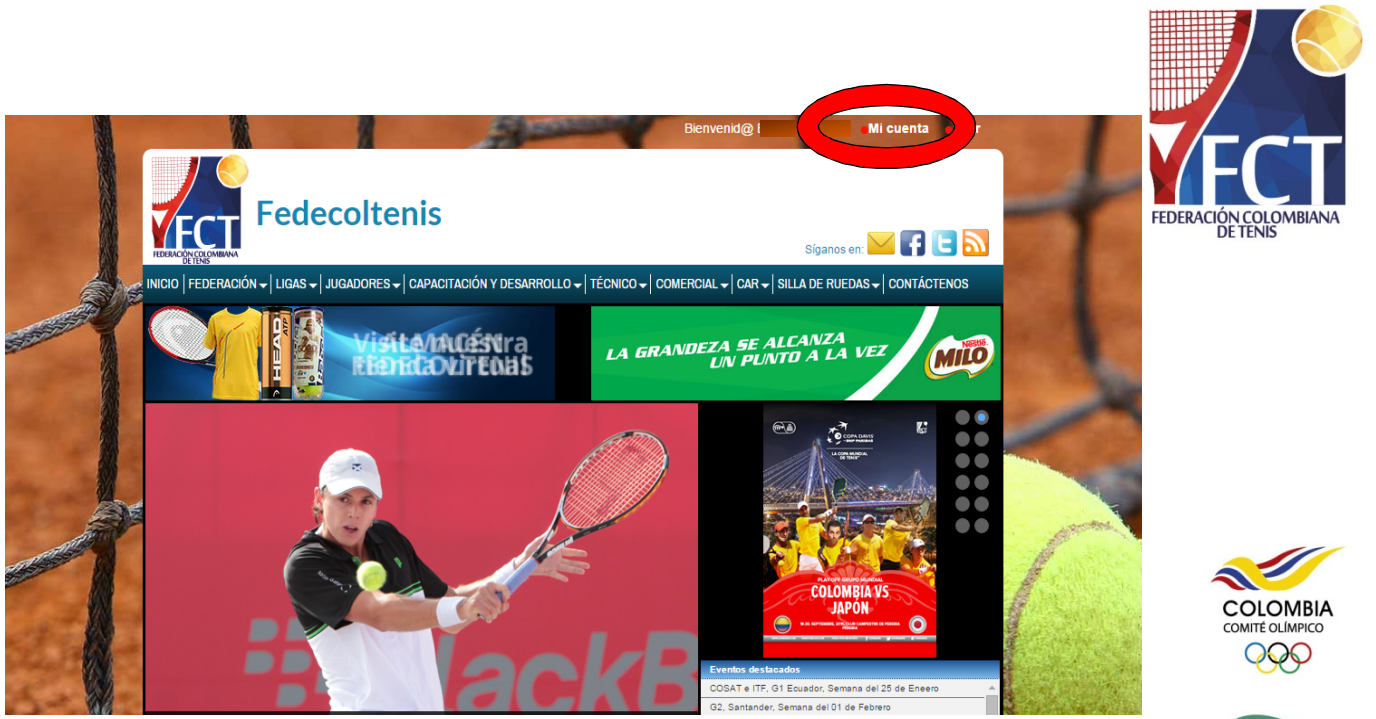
FCT
FEDERACIÓN COLOMBIANA DE TENIS

Bienvenid@ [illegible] Mi cuenta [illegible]

FCT
FEDERACIÓN COLOMBIANA DE TENIS
Fedecoltenis

Síganos en:

INICIO | FEDERACIÓN | LIGAS | JUGADORES | CAPACITACIÓN Y DESARROLLO | TÉCNICO | COMERCIAL | CAR | SILLA DE RUEDAS | CONTÁCTENOS

HEAD ATP
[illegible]

LA GRANDEZA SE ALCANZA UN PUNTO A LA VEZ
Nestlé MILO

COPA DAVIS BNP PARIBAS
LA COPA MUNDIAL DE TENIS
PLAYOFF GRUPO MUNDIAL
COLOMBIA VS JAPÓN
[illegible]

BlackB

Eventos destacados
COSAT e ITF, G1 Ecuador, Semana del 25 de Eneero
G2, Santander, Semana del 01 de Febrero

COLOMBIA
COMITÉ OLÍMPICO